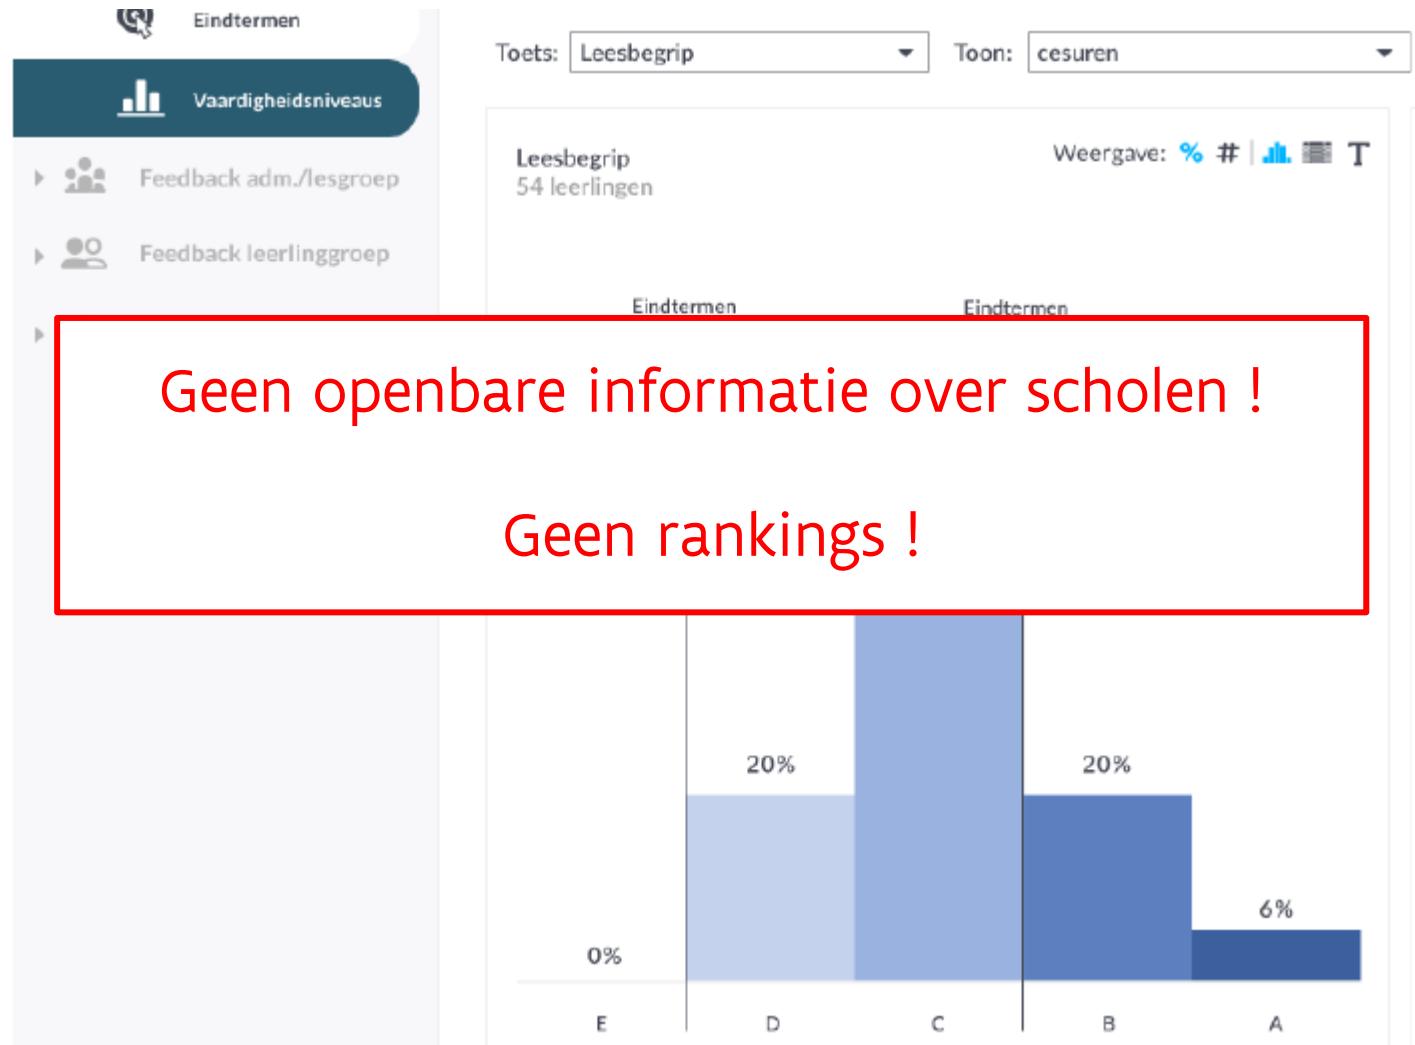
Eindtermen

Vaardigheidsniveaus

Feedback adm./lesgroep

Feedback leerlinggroep

Toets: Leesbegrip

Toon: cesuren

Leesbegrip
54 leerlingen

Weergave: % #

Eindtermen

Eindtermen

Geen openbare informatie over scholen !

Geen rankings !

20%

20%

6%

0%

E D C B A